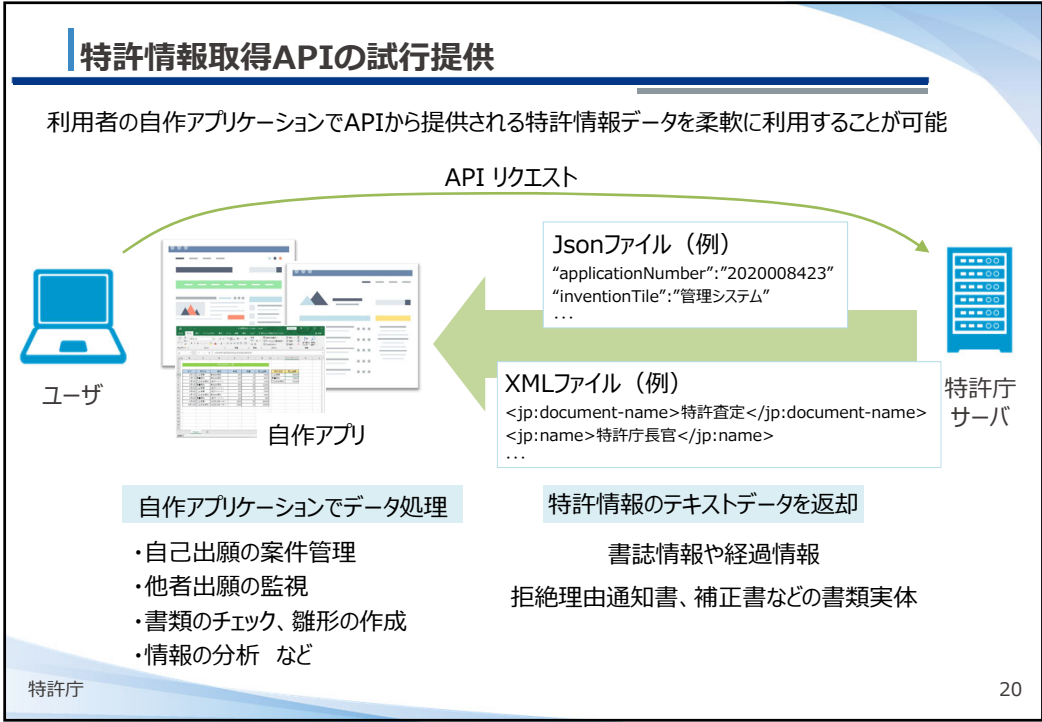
特許情報取得APIの試行提供

利用者の自作アプリケーションでAPIから提供される特許情報データを柔軟に利用することが可能

API リクエスト

Jsonファイル（例）
"applicationNumber":"2020008423"
"inventionTile":"管理システム"
...

XMLファイル（例）
<jp:document-name>特許査定</jp:document-name>
<jp:name>特許庁長官</jp:name>
...

ユーザ

自作アプリ

特許庁
サーバ

自作アプリケーションでデータ処理

・自己出願の案件管理
・他者出願の監視
・書類のチェック、雛形の作成
・情報の分析　など

特許情報のテキストデータを返却

書誌情報や経過情報
拒絶理由通知書、補正書などの書類実体

特許庁

20